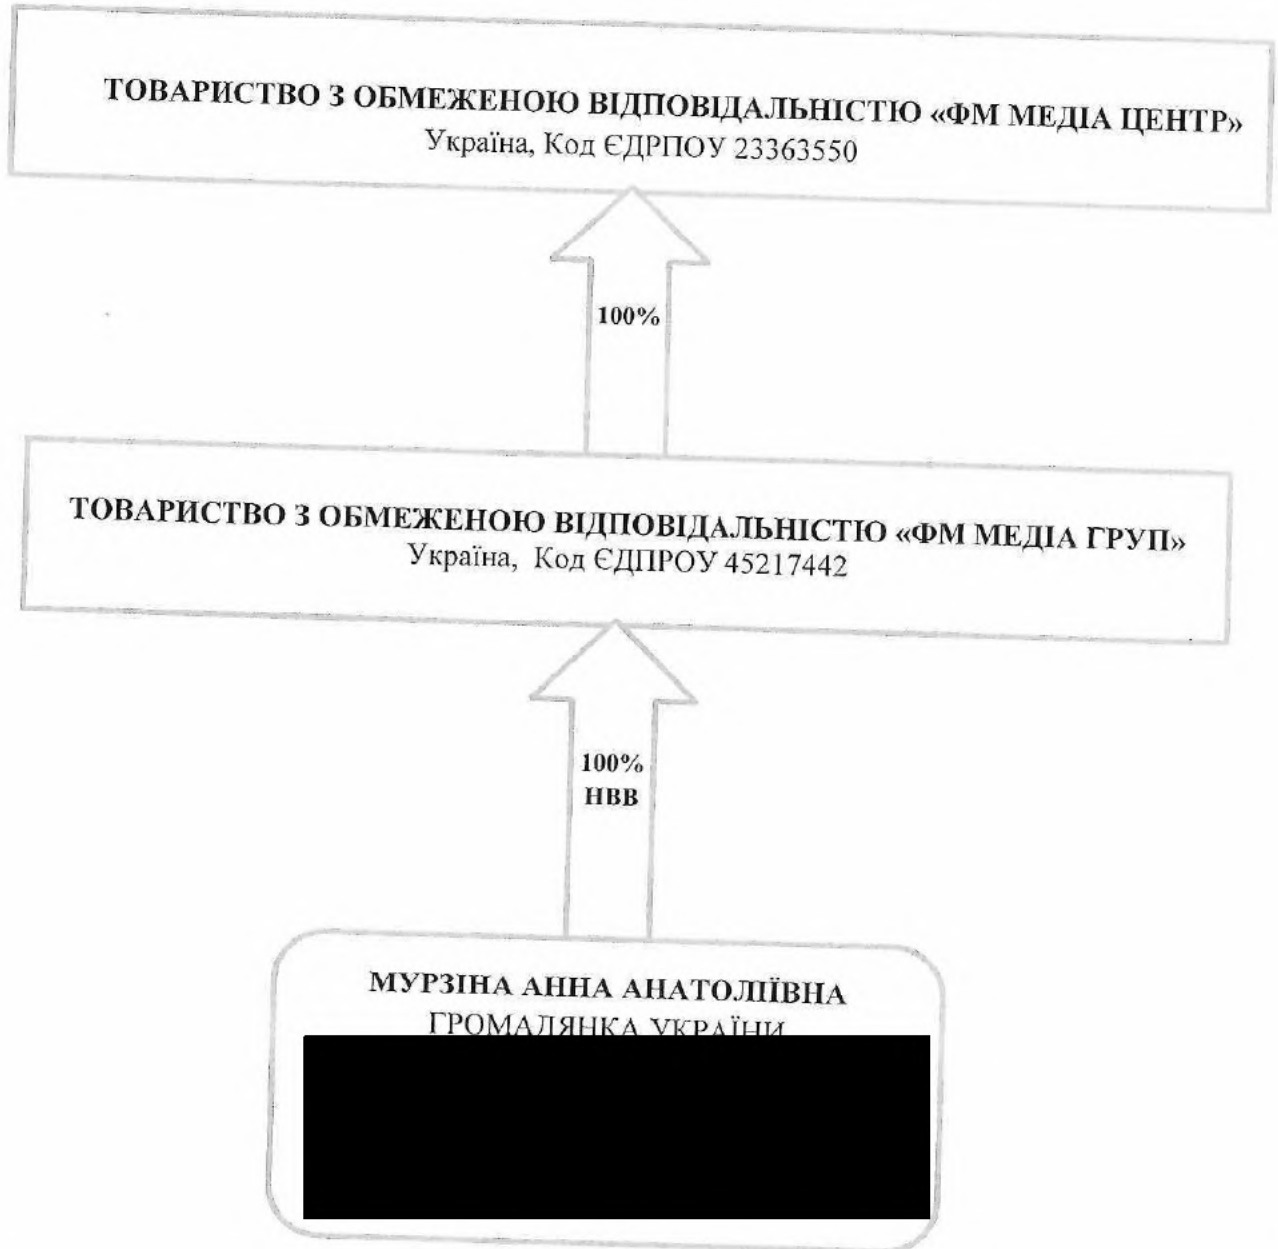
ТОВАРИСТВО З ОБМЕЖЕНОЮ ВІДПОВІДАЛЬНІСТЮ «ФМ МЕДІА ЦЕНТР»
Україна, Код ЄДРПОУ 23363550

100%

ТОВАРИСТВО З ОБМЕЖЕНОЮ ВІДПОВІДАЛЬНІСТЮ «ФМ МЕДІА ГРУП»
Україна, Код ЄДПРОУ 45217442

100%
НВВ

МУРЗІНА АННА АНАТОЛІЇВНА
ГРОМАДЯНКА УКРАЇНИ
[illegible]